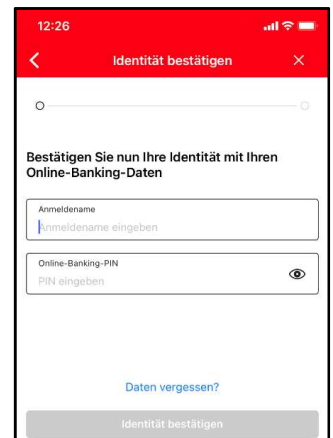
12:26

Identität bestätigen

Bestätigen Sie nun Ihre Identität mit Ihren Online-Banking-Daten

Anmeldename
Anmeldename eingeben

Online-Banking-PIN
PIN eingeben

Daten vergessen?

Identität bestätigen